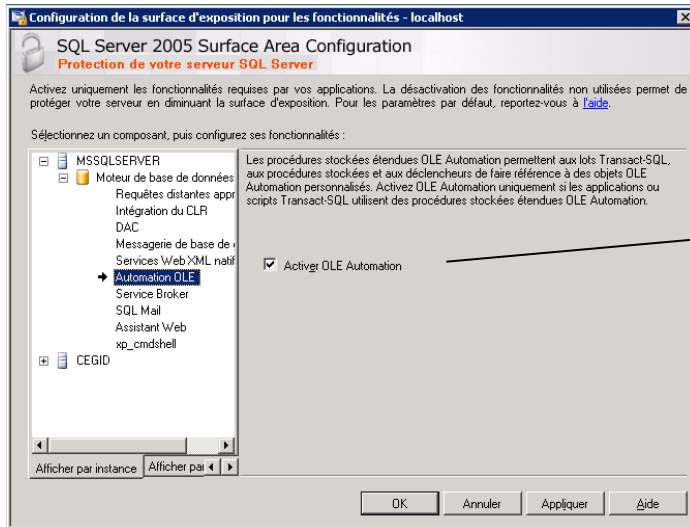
Configuration de la surface d'exposition pour les fonctionnalités - localhost

SQL Server 2005 Surface Area Configuration
Protection de votre serveur SQL Server

Activez uniquement les fonctionnalités requises par vos applications. La désactivation des fonctionnalités non utilisées permet de protéger votre serveur en diminuant la surface d'exposition. Pour les paramètres par défaut, reportez-vous à l'aide.

Sélectionnez un composant, puis configurez ses fonctionnalités :

MSSQLSERVER
Moteur de base de donnée
Requêtes distantes appr
Intégration du CLR
DAC
Messagerie de base de
Services Web XML natif
Automation OLE
Service Broker
SQL Mail
Assistant Web
xp_cmdshell
CEGID

Afficher par instance
Afficher pa

Les procédures stockées étendues OLE Automation permettent aux lots Transact-SQL, aux procédures stockées et aux déclencheurs de faire référence à des objets OLE Automation personnalisés. Activez OLE Automation uniquement si les applications ou scripts Transact-SQL utilisent des procédures stockées étendues OLE Automation.

Activer OLE Automation

OK
Annuler
Appliquer
Aide